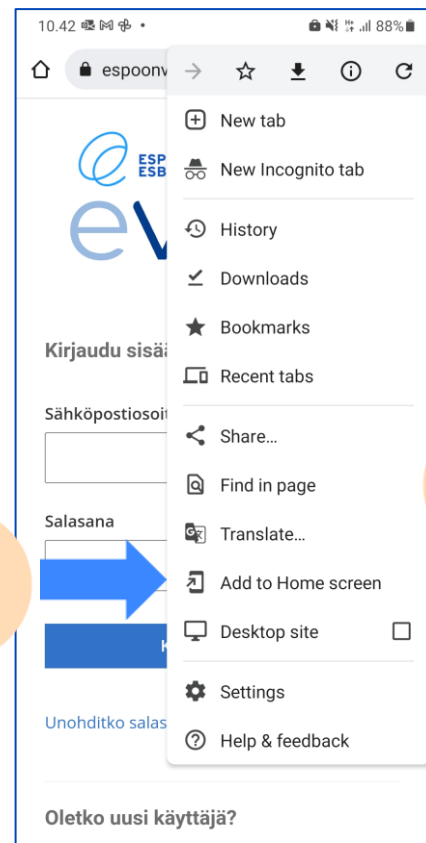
10.42 • 88%

espoonv

ESP
ESB
ev

Kirjaudu sisää

Sähköpostiosoit

Salasana

K

Unohditko salas

Oletko uusi käyttäjä?

New tab
New Incognito tab
History
Downloads
Bookmarks
Recent tabs
Share...
Find in page
Translate...
Add to Home screen
Desktop site
Settings
Help & feedback